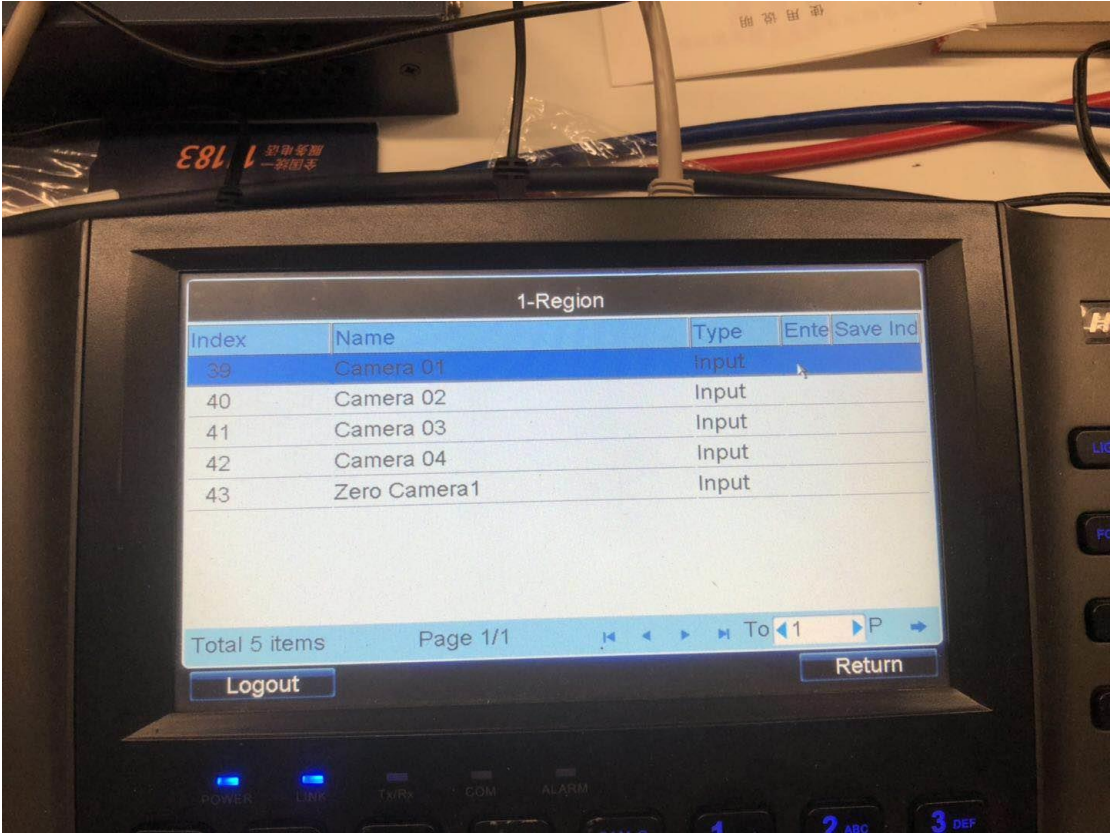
使用说明

全国统一服务电话
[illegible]183

1-Region

| Index | Name | Type | Ente | Save Ind |
|---|---|---|---|---|
| 39 | Camera 01 | Input | | |
| 40 | Camera 02 | Input | | |
| 41 | Camera 03 | Input | | |
| 42 | Camera 04 | Input | | |
| 43 | Zero Camera1 | Input | | |

Total 5 items Page 1/1 To 1 P

Logout Return

POWER LINK Tx/Rx COM ALARM

1 2 ABC 3 DEF